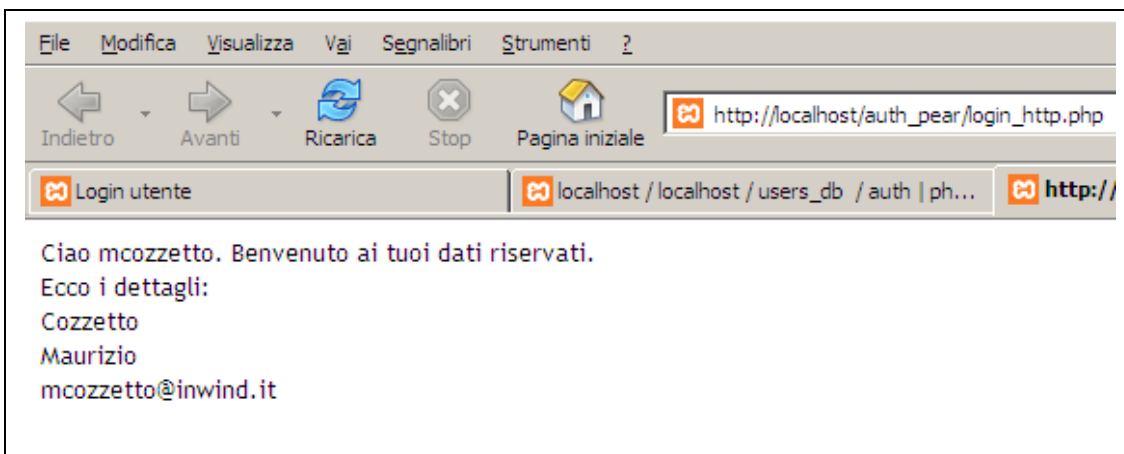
File Modifica Visualizza Vai Segnalibri Strumenti ?

Indietro Avanti Ricarica Stop Pagina iniziale http://localhost/auth_pear/login_http.php

Login utente | localhost / localhost / users_db / auth | ph... | http://

Ciao mcozzetto. Benvenuto ai tuoi dati riservati.
Ecco i dettagli:
Cozzetto
Maurizio
mcozzetto@inwind.it